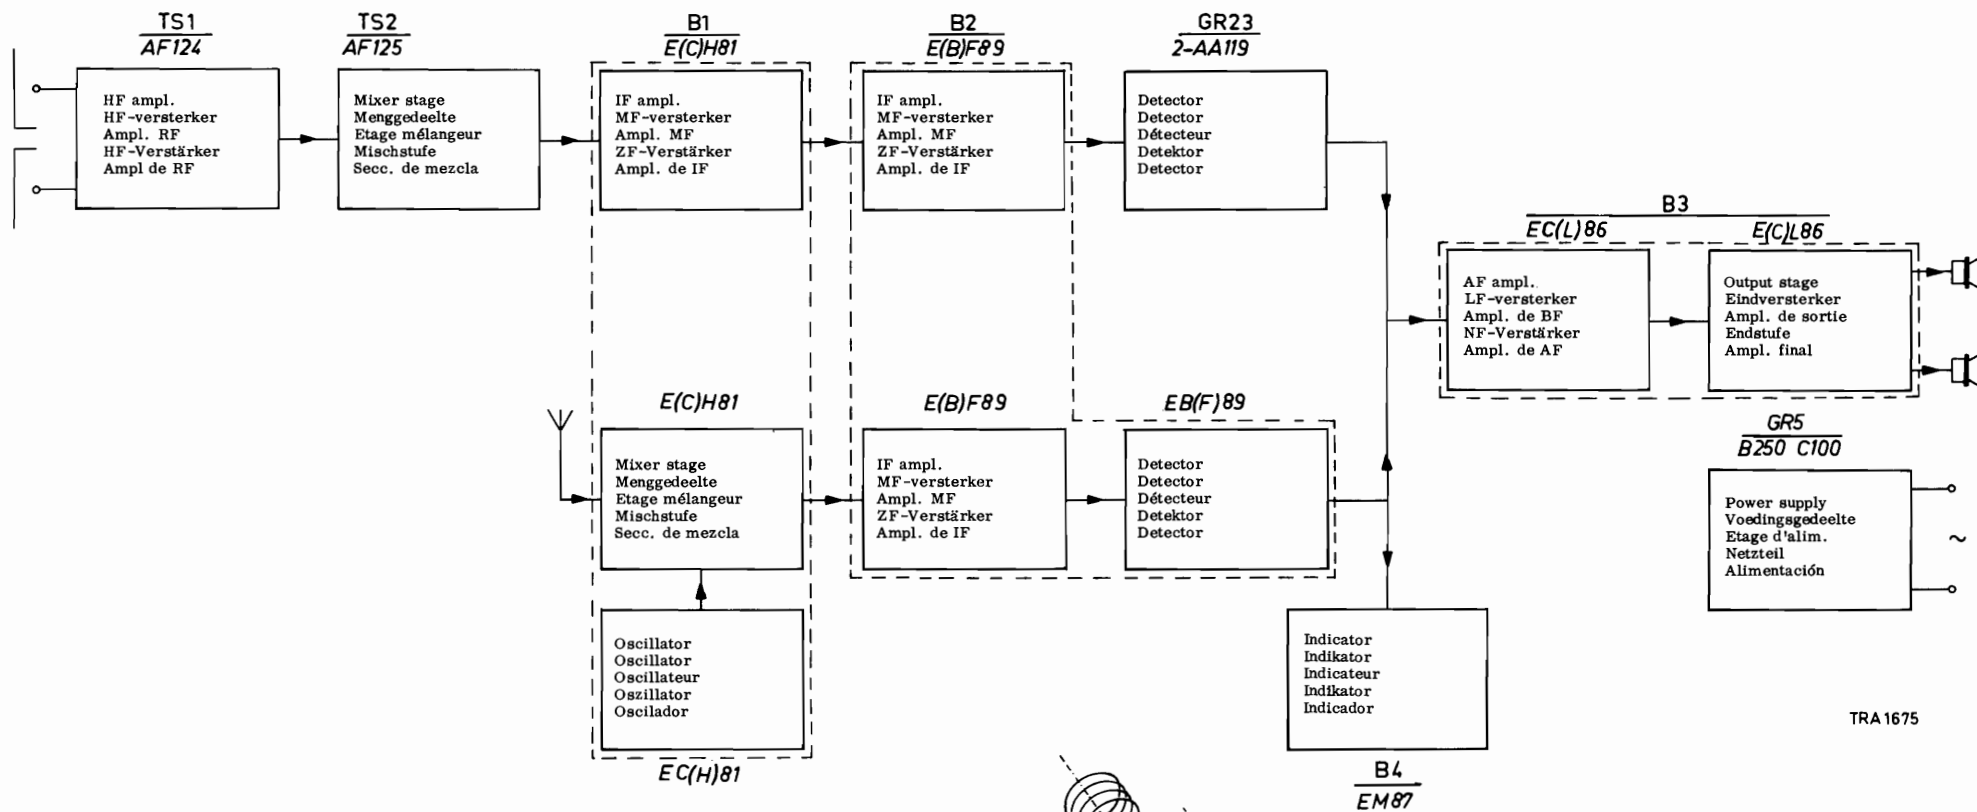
TS1
AF124

HF ampl.
HF-versterker
Ampl. RF
HF-Verstärker
Ampl de RF

TS2
AF125

Mixer stage
Menggedeelte
Etage mélangeur
Mischstufe
Secc. de mezcla

B1
E(C)H81

IF ampl.
MF-versterker
Ampl. MF
ZF-Verstärker
Ampl. de IF

B2
E(B)F89

IF ampl.
MF-versterker
Ampl. MF
ZF-Verstärker
Ampl. de IF

GR23
2-AA119

Detector
Detector
Détecteur
Detektor
Detector

B3
EC(L)86
E(C)L86

AF ampl.
LF-versterker
Ampl. de BF
NF-Verstärker
Ampl. de AF

Output stage
Eindversterker
Ampl. de sortie
Endstufe
Ampl. final

E(C)H81

Mixer stage
Menggedeelte
Etage mélangeur
Mischstufe
Secc. de mezcla

E(B)F89

IF ampl.
MF-versterker
Ampl. MF
ZF-Verstärker
Ampl. de IF

EB(F)89

Detector
Detector
Détecteur
Detektor
Detector

GR5
B250 C100

Power supply
Voedingsgedeelte
Etage d'alim.
Netzteil
Alimentación

~

Oscillator
Oscillator
Oscillateur
Oszillator
Oscilador

EC(H)81

Indicator
Indikator
Indicateur
Indikator
Indicador

B4
EM87

TRA 1675